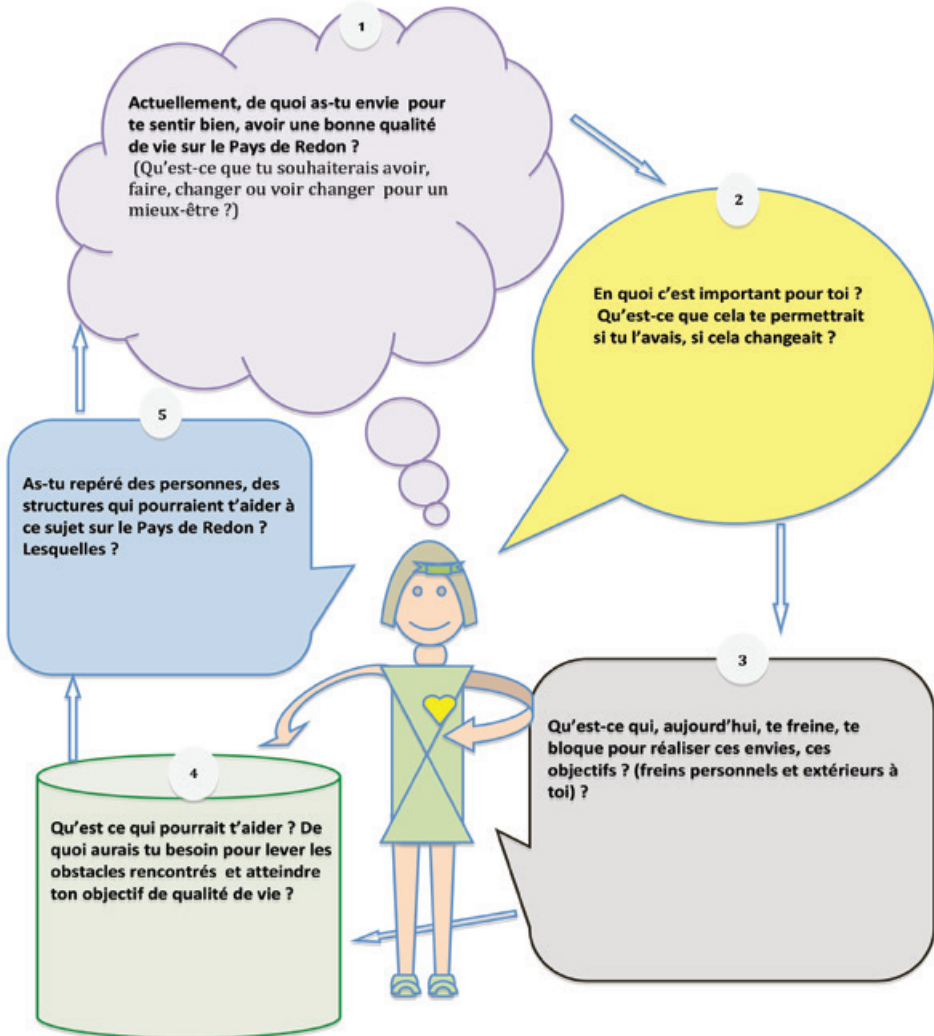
1

Actuellement, de quoi as-tu envie pour te sentir bien, avoir une bonne qualité de vie sur le Pays de Redon ?
(Qu'est-ce que tu souhaiterais avoir, faire, changer ou voir changer pour un mieux-être ?)

2

En quoi c'est important pour toi ?
Qu'est-ce que cela te permettrait si tu l'avais, si cela changeait ?

3

Qu'est-ce qui, aujourd'hui, te freine, te bloque pour réaliser ces envies, ces objectifs ? (freins personnels et extérieurs à toi) ?

4

Qu'est ce qui pourrait t'aider ? De quoi aurais tu besoin pour lever les obstacles rencontrés et atteindre ton objectif de qualité de vie ?

5

As-tu repéré des personnes, des structures qui pourraient t'aider à ce sujet sur le Pays de Redon ? Lesquelles ?